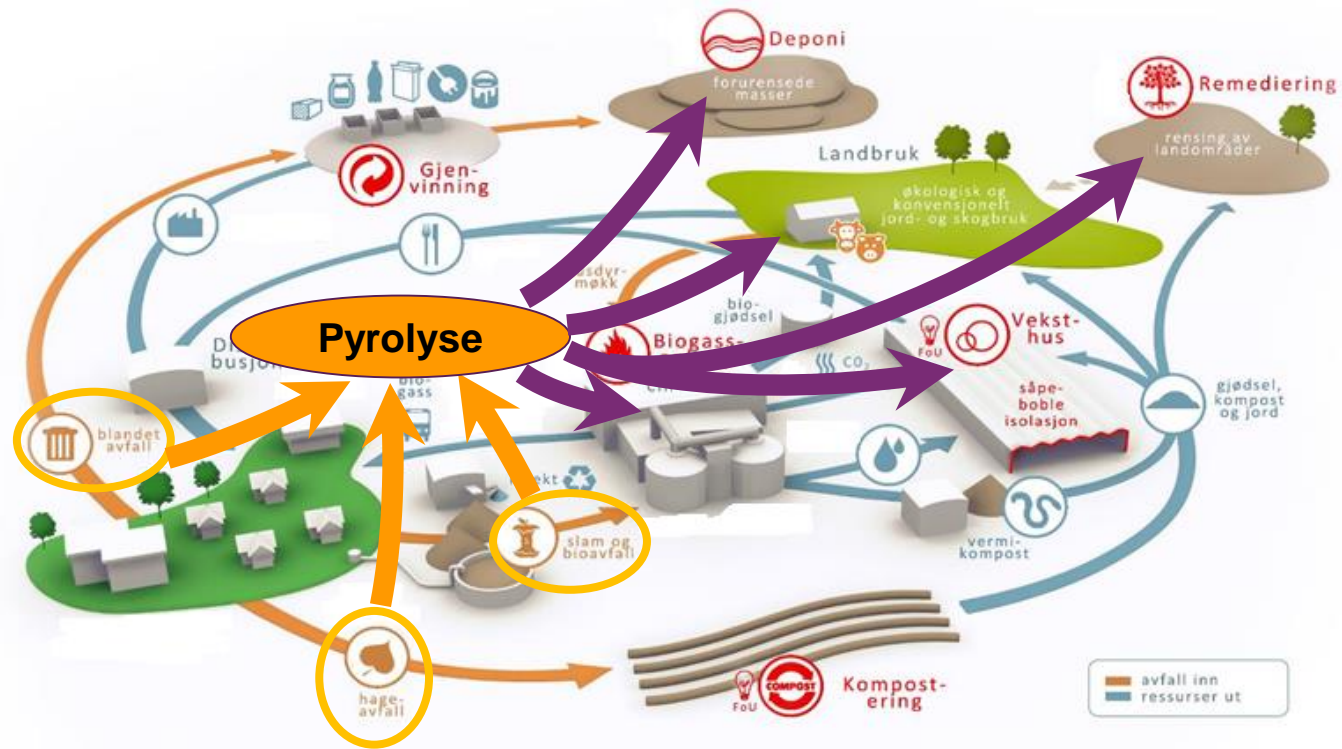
Deponi

forurensede masser

Remediering

rensing av landområder

Gjenvinning

Landbruk

økologisk og konvensjonelt jord- og skogbruk

husdyrmøkk

biogjødsel

Pyrolyse

Di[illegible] busjon

biogass

Biogass-

$CO_2$

FoU

Veksthus

såpeboble isolasjon

gjødsel, kompost og jord

blandet avfall

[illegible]ekt

slam og bioavfall

vermikompost

hageavfall

FoU

COMPOST

Kompostering

avfall inn
ressurser ut